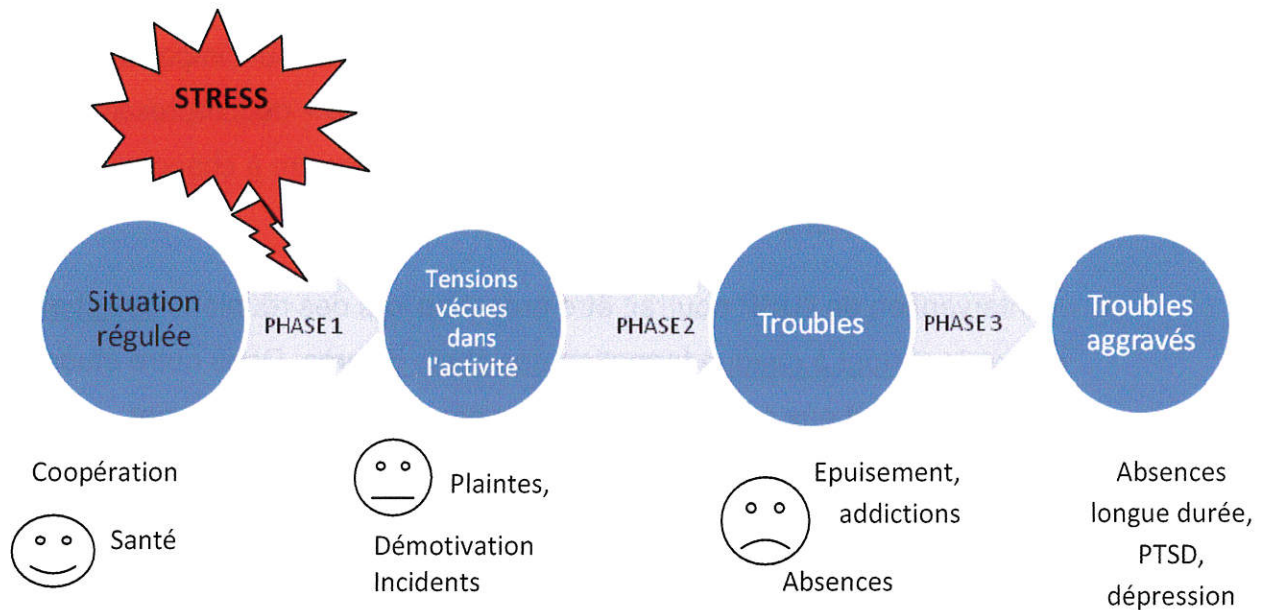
STRESS

Situation régulée

PHASE 1

Tensions vécues dans l'activité

PHASE 2

Troubles

PHASE 3

Troubles aggravés

Coopération

Santé

Plaintes,

Démotivation
Incidents

Epuisement, addictions

Absences

Absences longue durée, PTSD, dépression